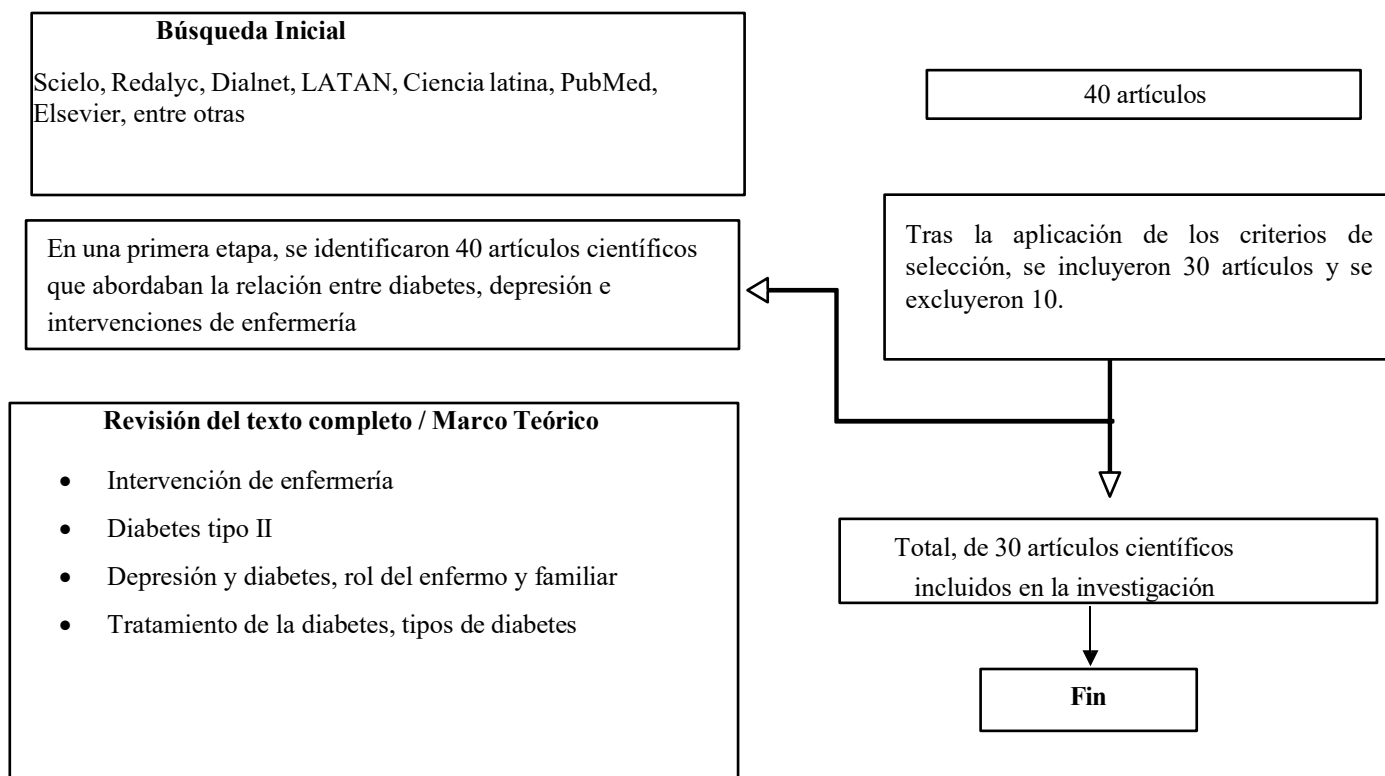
**Búsqueda Inicial**

Scielo, Redalyc, Dialnet, LATAN, Ciencia latina, PubMed, Elsevier, entre otras

40 artículos

En una primera etapa, se identificaron 40 artículos científicos que abordaban la relación entre diabetes, depresión e intervenciones de enfermería

Tras la aplicación de los criterios de selección, se incluyeron 30 artículos y se excluyeron 10.

**Revisión del texto completo / Marco Teórico**

- Intervención de enfermería
- Diabetes tipo II
- Depresión y diabetes, rol del enfermo y familiar
- Tratamiento de la diabetes, tipos de diabetes

Total, de 30 artículos científicos incluidos en la investigación

**Fin**